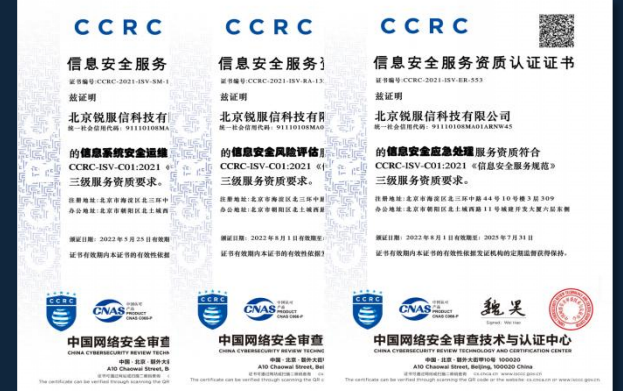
CCRC

信息安全服务

证书编号:CCRC-2021-ISV-SM-1

兹证明

北京锐服信科技有

统一社会信用代码: 91110108

的信息系统安全运维

CCRC-ISV-C01:2021 《

三级服务资质要求。

注册地址:北京市海淀区北三环中

办公地址:北京市朝阳区北土城西

颁证日期: 2022 年 5 月 25 日 有效期

证书有效期内本证书的有效性依据

CCRC

CNAS

中国网络安全审查

CHINA CYBERSECURITY REVIEW TECHNO

A10 Chaowai Street

CCRC

信息安全服务

证书编号:CCRC-2021-ISV-RA-13

兹证明

北京锐服信科技有限

统一社会信用代码: 9111010 8MA0

的信息安全风险评估

CCRC-ISV-C01:2021 《

三级服务资质要求。

注册地址:北京市海淀区北三环中

办公地址:北京市朝阳区北土城西

颁证日期: 2022 年 8 月 1 日 有效期

证书有效期内本证书的有效性依据

CCRC

CNAS

中国网络安全审查

CHINA CYBERSECURITY REVIEW TECHNO

A10 Chaowai Street

CCRC

信息安全服务资质认证证书

证书编号:CCRC-2021-ISV-ER-553

兹证明

北京锐服信科技有限公司

统一社会信用代码: 91110108MA01ARNW45

的信息安全应急处理服务资质符合

CCRC-ISV-C01:2021 《信息安全服务规范》

三级服务资质要求。

注册地址:北京市海淀区北三环中路 44 号 10 号楼 3 层 309

办公地址:北京市朝阳区北土城西路 11 号城建开发大厦六层东侧

颁证日期: 2022 年 8 月 1 日 有效期至: 2025 年 7 月 31 日

证书有效期内本证书的有效性依据发证机构的定期监督获得保持。

CCRC

CNAS

魏昊

中国网络安全审查技术与认证中心

CHINA CYBERSECURITY REVIEW TECHNOLOGY AND CERTIFICATION CENTER

中国 · 北京 · 朝外大街甲10号 100020

A10 Chaowai Street, Beijing, 100020 China